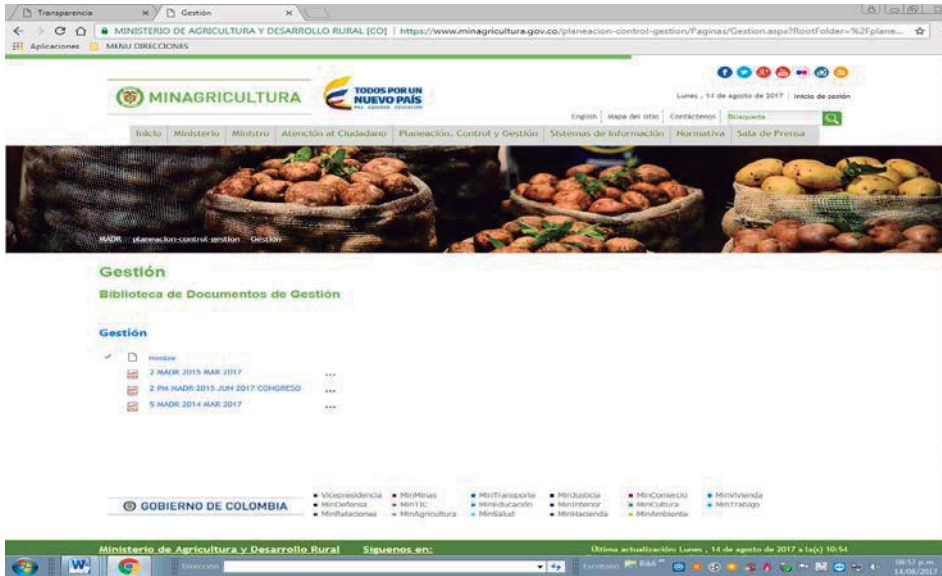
Transparencia × Gestión ×

MINISTERIO DE AGRICULTURA Y DESARROLLO RURAL [CO] | https://www.minagricultura.gov.co/planeacion-control-gestion/Paginas/Gestion.aspx?RootFolder=%2fplane...

Aplicaciones MENU DIRECCIONES

MINAGRICULTURA

TODOS POR UN NUEVO PAÍS PAZ EQUIDAD EDUCACIÓN

Lunes , 14 de agosto de 2017 | Inicio de sesión

English | Mapa del sitio | Contáctenos | Búsqueda

Inicio | Ministerio | Ministro | Atención al Ciudadano | Planeación, Control y Gestión | Sistemas de Información | Normativa | Sala de Prensa

MADR planeacion-control-gestion Gestion

Gestión

Biblioteca de Documentos de Gestión

Gestión

Nombre

2 MADR 2015 MAR 2017 ...

2 PM MADR 2015 JUN 2017 CONGRESO ...

5 MADR 2014 MAR 2017 ...

GOBIERNO DE COLOMBIA

Vicepresidencia | MinDefensa | MinRelaciones | MinMinas | MinTIC | MinAgricultura | MinTransporte | MinEducación | MinSalud | MinJusticia | MinInterior | MinHacienda | MinComercio | MinCultura | MinAmbiente | MinVivienda | MinTrabajo

Ministerio de Agricultura y Desarrollo Rural Síguenos en:

Última actualización: Lunes , 14 de agosto de 2017 a la(s) 10:54

Dirección

Escritorio

08:57 p.m. 14/08/2017